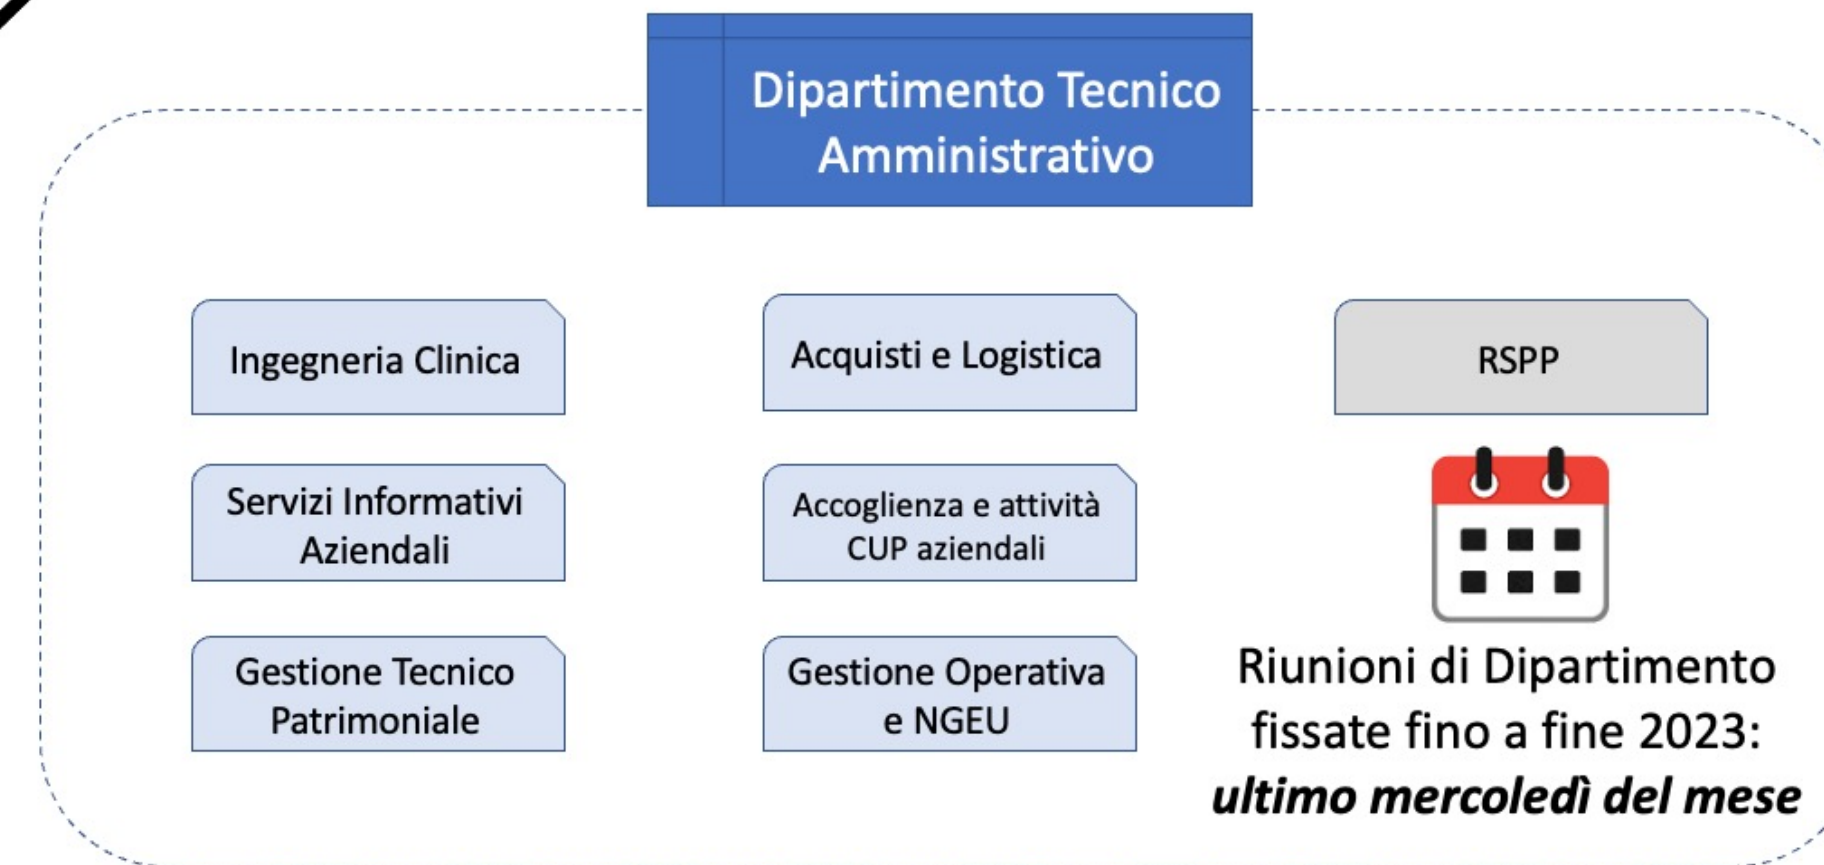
Dipartimento Tecnico Amministrativo

Ingegneria Clinica

Acquisti e Logistica

RSPP

Servizi Informativi Aziendali

Accoglienza e attività CUP aziendali

Gestione Tecnico Patrimoniale

Gestione Operativa e NGEU

Riunioni di Dipartimento fissate fino a fine 2023: ***ultimo mercoledì del mese***